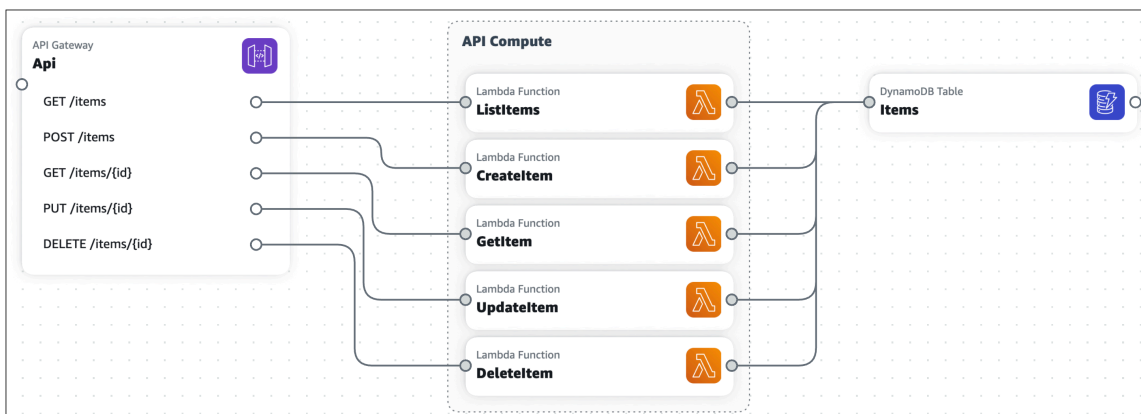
API Gateway
Api

GET /items
POST /items
GET /items/{id}
PUT /items/{id}
DELETE /items/{id}

API Compute

Lambda Function
ListItems

Lambda Function
CreateItem

Lambda Function
GetItem

Lambda Function
UpdateItem

Lambda Function
DeleteItem

DynamoDB Table
Items